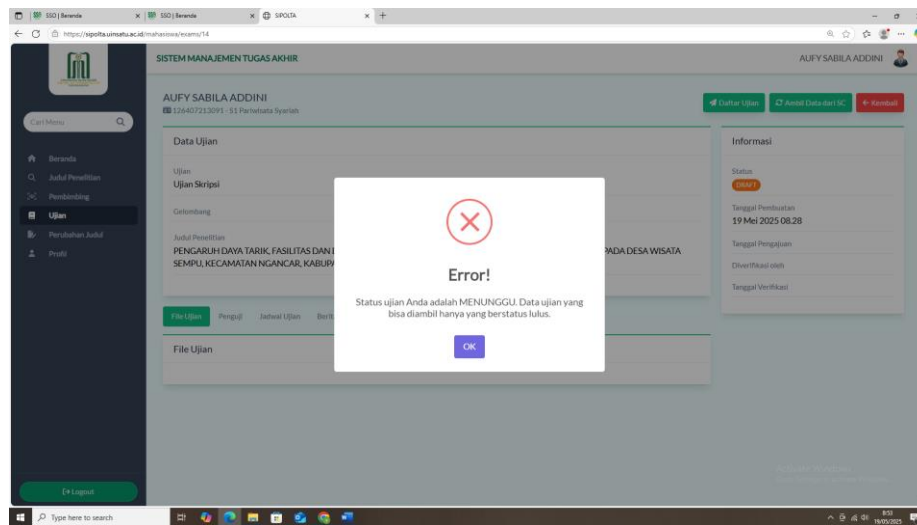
SSO | Beranda
SSO | Beranda
SIPOLTA
https://sipolta.uinsatu.ac.id/mahasiswa/exams/14

SISTEM MANAJEMEN TUGAS AKHIR
AUFY SABILA ADDINI

Cari Menu
Beranda
Judul Penelitian
Pembimbing
Ujian
Perubahan Judul
Profil

AUFY SABILA ADDINI
126407213091 - S1 Pariwisata Syariah

Daftar Ujian
Ambil Data dari SC
Kembali

Data Ujian
Ujian
Ujian Skripsi
Gelombang
Judul Penelitian
PENGARUH DAYA TARIK, FASILITAS DAN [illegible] PADA DESA WISATA SEMPU, KECAMATAN NGANCAR, KABUPA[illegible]

Informasi
Status
DRAFT
Tanggal Pembuatan
19 Mei 2025 08.28
Tanggal Pengajuan
Diverifikasi oleh
Tanggal Verifikasi

File Ujian
Penguji
Jadwal Ujian
Berit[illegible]

File Ujian

Error!
Status ujian Anda adalah MENUNGGU. Data ujian yang bisa diambil hanya yang berstatus lulus.
OK

Logout
Type here to search
19/05/2025